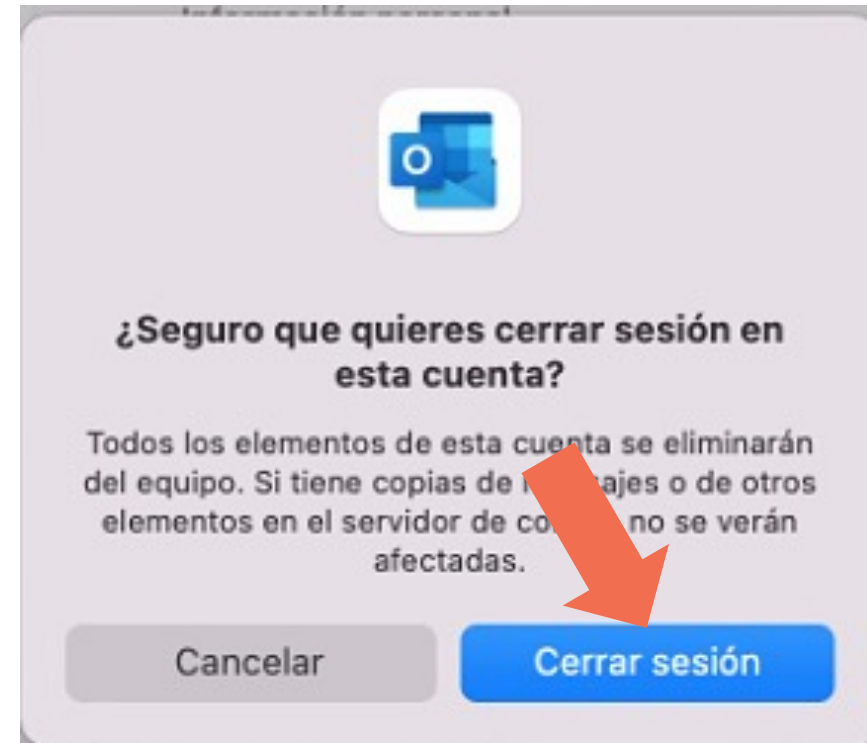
O

¿Seguro que quieres cerrar sesión en esta cuenta?

Todos los elementos de esta cuenta se eliminarán del equipo. Si tiene copias de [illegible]ajes o de otros elementos en el servidor de co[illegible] no se verán afectadas.

Cancelar

Cerrar sesión